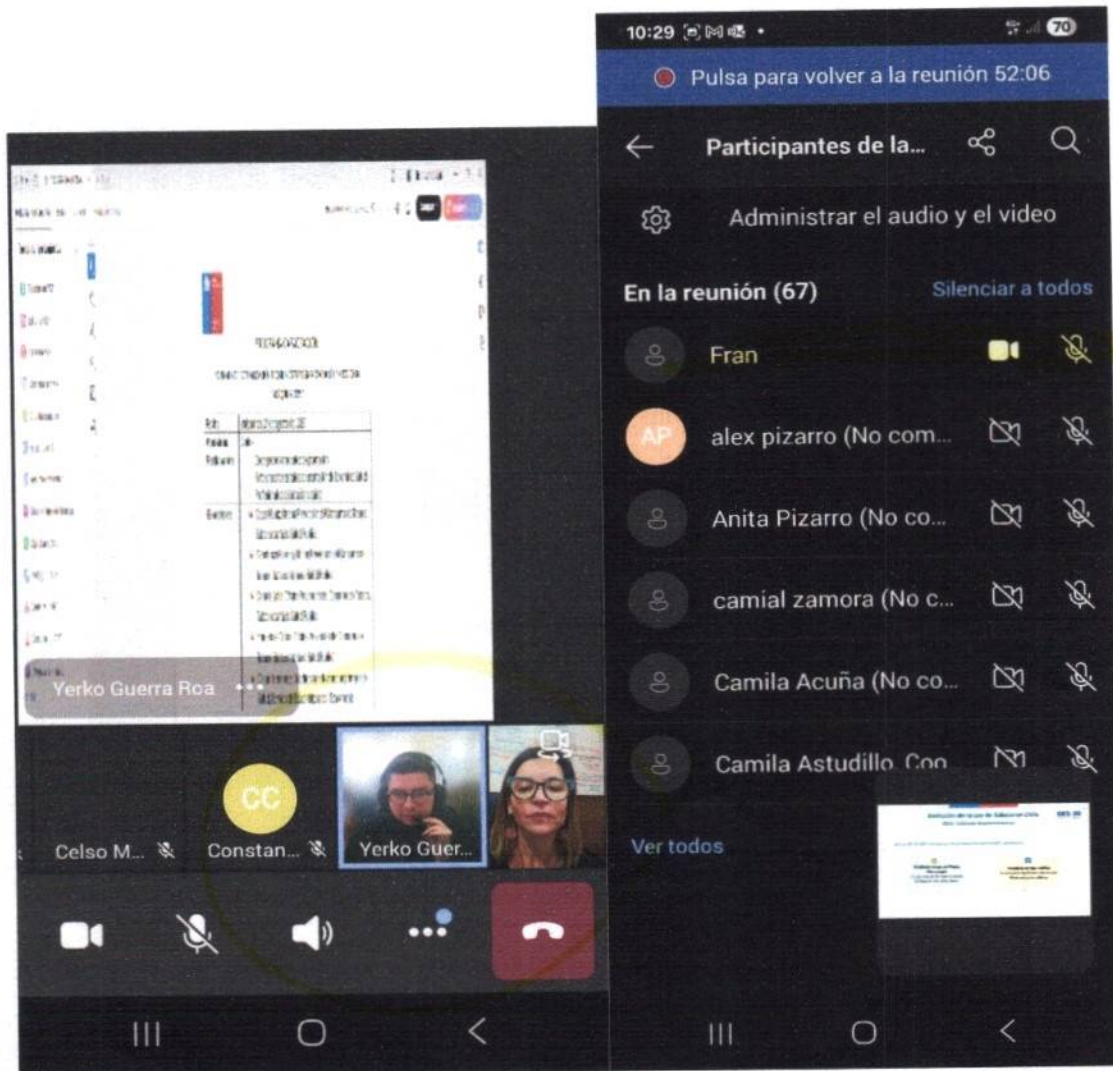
Yerko Guerra Roa

Celso M...
CC
Constan...
Yerko Guer...

10:29
70
Pulsa para volver a la reunión 52:06

Participantes de la...

Administrar el audio y el video

En la reunión (67)
Silenciar a todos

Fran

AP
alex pizarro (No com...

Anita Pizarro (No co...

camial zamora (No c...

Camila Acuña (No co...

Camila Astudillo Coo...

Ver todos